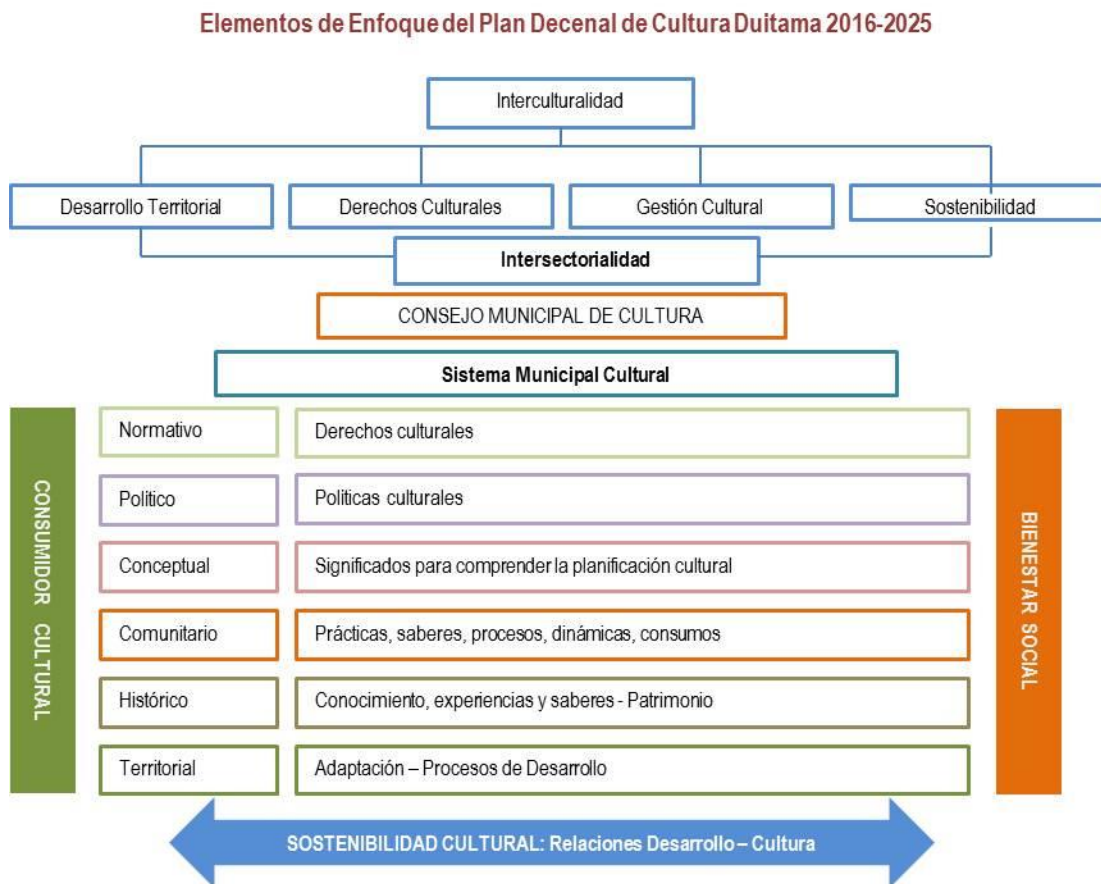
Elementos de Enfoque del Plan Decenal de Cultura Duitama 2016-2025

Interculturalidad

Desarrollo Territorial

Derechos Culturales

Gestión Cultural

Sostenibilidad

Intersectorialidad

CONSEJO MUNICIPAL DE CULTURA

Sistema Municipal Cultural

CONSUMIDOR CULTURAL

| Normativo | Derechos culturales |
|---|---|
| Politico | Politicas culturales |
| Conceptual | Significados para comprender la planificación cultural |
| Comunitario | Prácticas, saberes, procesos, dinámicas, consumos |
| Histórico | Conocimiento, experiencias y saberes - Patrimonio |
| Territorial | Adaptación – Procesos de Desarrollo |

BIENESTAR SOCIAL

SOSTENIBILIDAD CULTURAL: Relaciones Desarrollo – Cultura